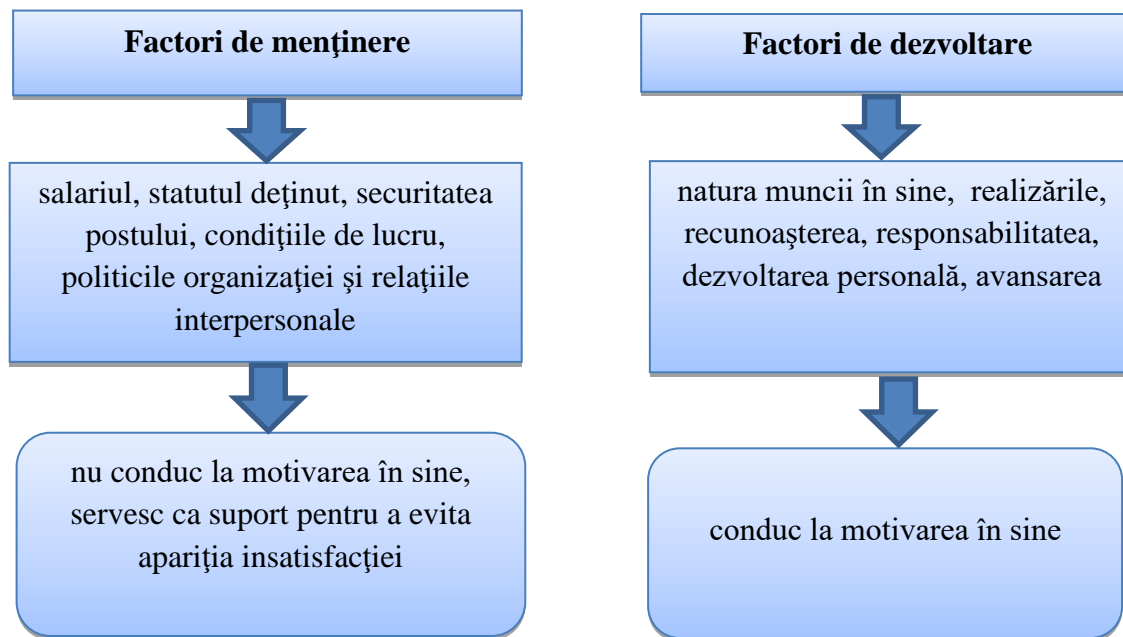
Factori de menţinere

salariul, statutul deţinut, securitatea postului, condiţiile de lucru, politicile organizaţiei şi relaţiile interpersonale

nu conduc la motivarea în sine, servesc ca suport pentru a evita apariţia insatisfacţiei

Factori de dezvoltare

natura muncii în sine, realizările, recunoaşterea, responsabilitatea, dezvoltarea personală, avansarea

conduc la motivarea în sine